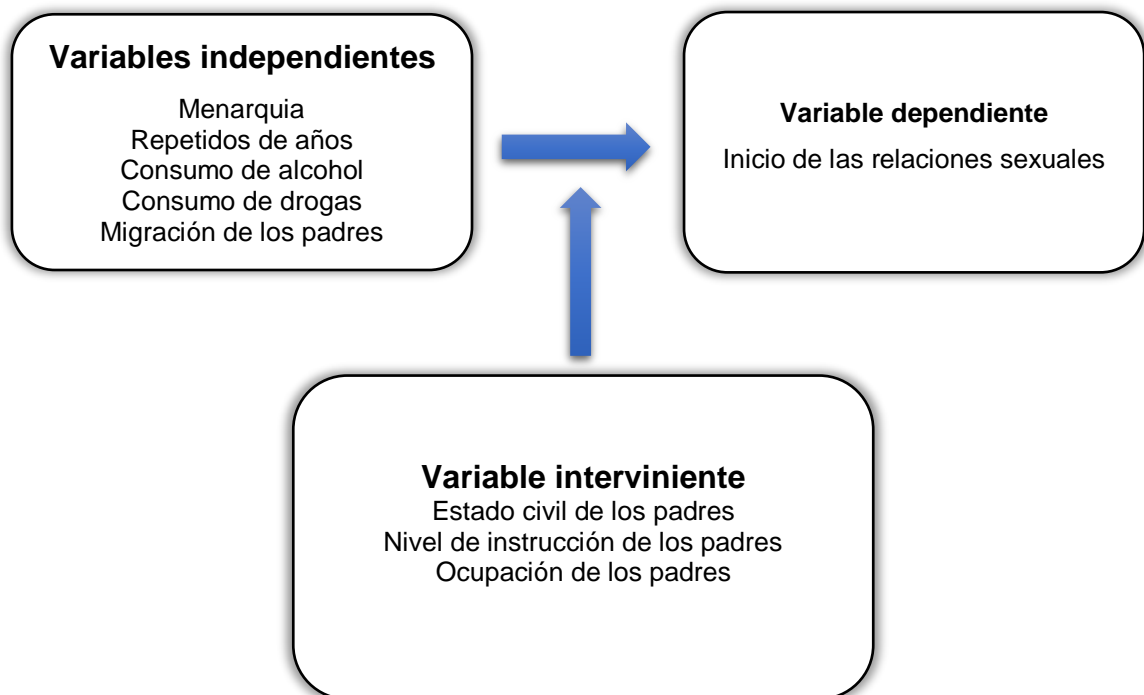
Variables independientes

Menarquia
Repetidos de años
Consumo de alcohol
Consumo de drogas
Migración de los padres

Variable dependiente

Inicio de las relaciones sexuales

Variable interviniente

Estado civil de los padres
Nivel de instrucción de los padres
Ocupación de los padres